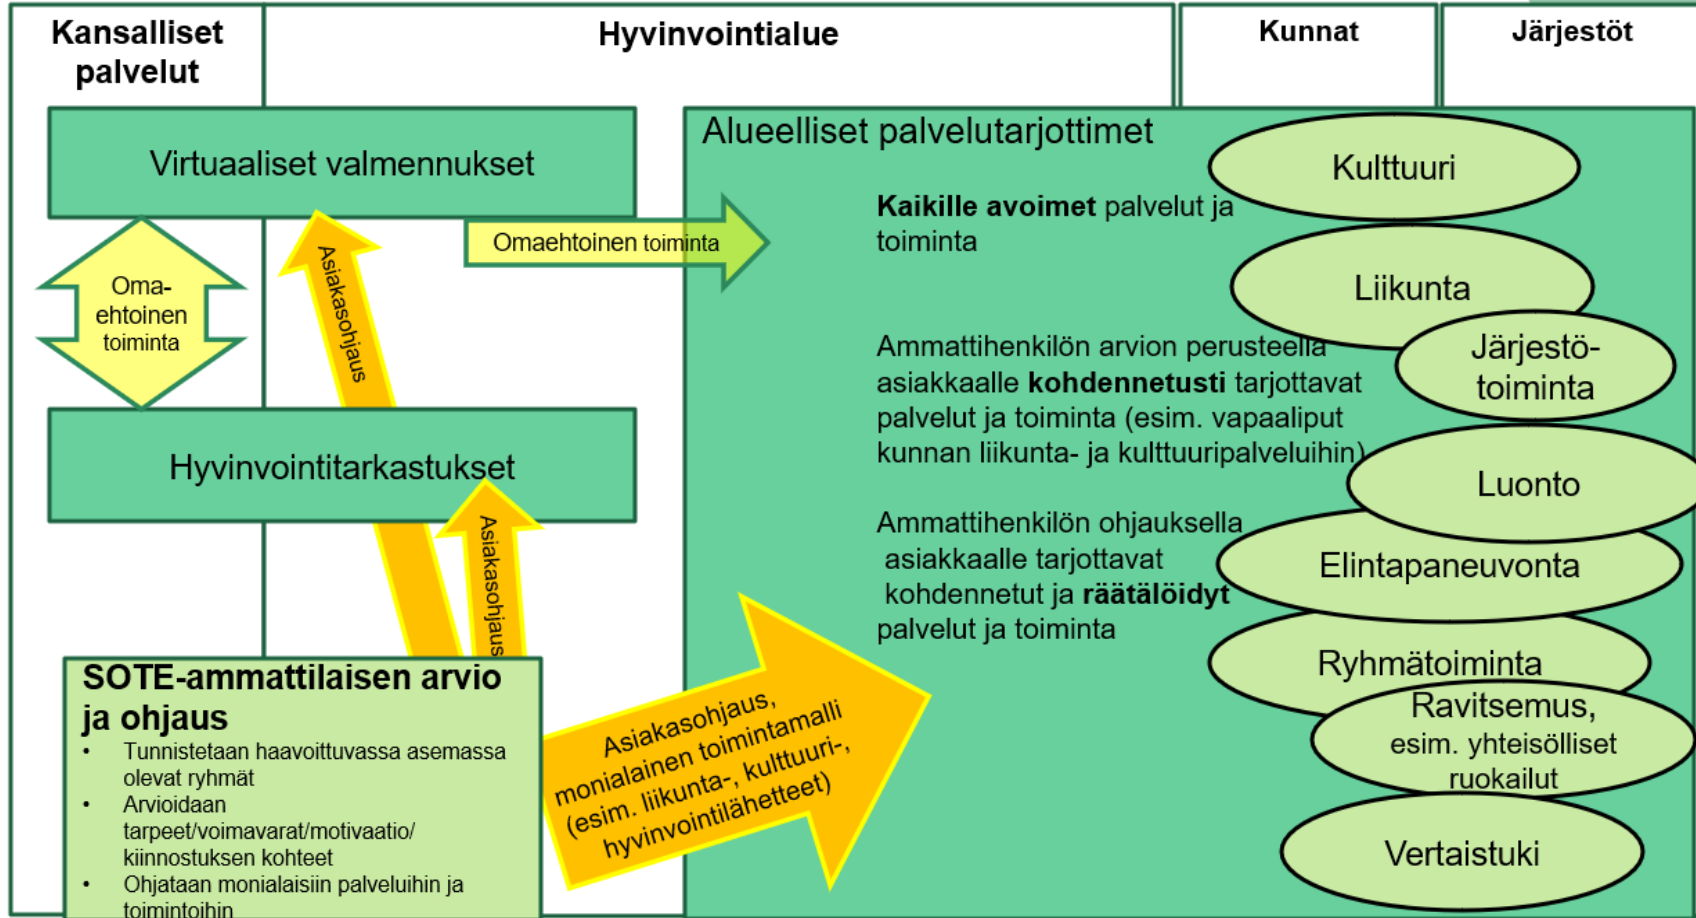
Kansalliset palvelut

Hyvinvointialue

Kunnat

Järjestöt

Virtuaaliset valmennukset

Oma-ehtoinen toiminta

Asiakasohjaus

Omaehtoinen toiminta

Hyvinvointitarkastukset

Asiakasohjaus

SOTE-ammattilaisen arvio ja ohjaus

- Tunnistetaan haavoittuvassa asemassa olevat ryhmät
- Arvioidaan tarpeet/voimavarat/motivaatio/ kiinnostuksen kohteet
- Ohjataan monialaisiin palveluihin ja toimintoihin

Asiakasohjaus, monialainen toimintamalli (esim. liikunta-, kulttuuri-, hyvinvointilähetteet)

Alueelliset palvelutarjottimet

**Kaikille avoimet** palvelut ja toiminta

Ammattihenkilön arvion perusteella asiakkaalle **kohdennetusti** tarjottavat palvelut ja toiminta (esim. vapaaliput kunnan liikunta- ja kulttuuripalveluihin)

Ammattihenkilön ohjauksella asiakkaalle tarjottavat kohdennetut ja **räätälöidyt** palvelut ja toiminta

Kulttuuri

Liikunta

Järjestö-toiminta

Luonto

Elintapaneuvonta

Ryhmätoiminta

Ravitsemus, esim. yhteisölliset ruokailut

Vertaistuki